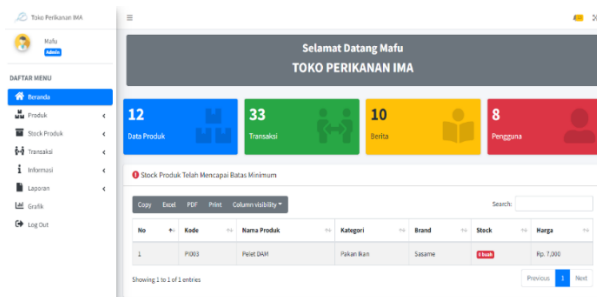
Toko Perikanan IMA

Mafu
Admin

DAFTAR MENU

Beranda
Produk
Stock Produk
Transaksi
Informasi
Laporan
Grafik
Log Out

Selamat Datang Mafu
TOKO PERIKANAN IMA

12
Data Produk

33
Transaksi

10
Berita

8
Pengguna

Stock Produk Telah Mencapai Batas Minimum

Copy Excel PDF Print Column visibility

Search:

| No | Kode | Nama Produk | Kategori | Brand | Stock | Harga |
|---|---|---|---|---|---|---|
| 1 | P003 | Pelet DAM | Pakan Ikan | Sasame | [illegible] | Rp. 7,000 |

Showing 1 to 1 of 1 entries

Previous 1 Next